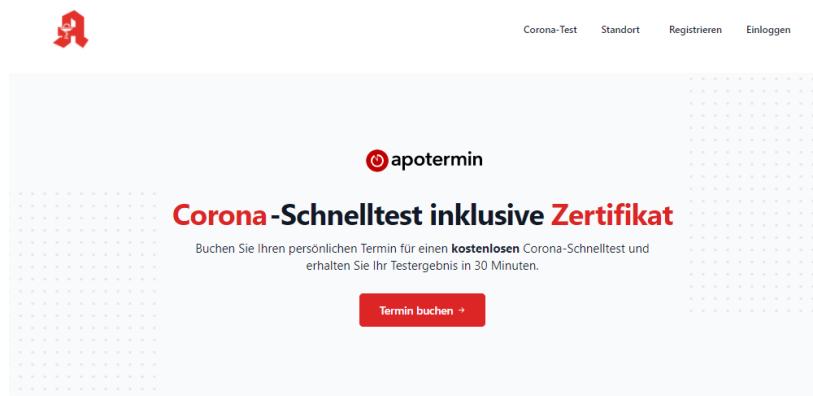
Corona-Test Standort Registrieren Einloggen

apotermin

Corona-Schnelltest inklusive Zertifikat

Buchen Sie Ihren persönlichen Termin für einen kostenlosen Corona-Schnelltest und erhalten Sie Ihr Testergebnis in 30 Minuten.

Termin buchen →